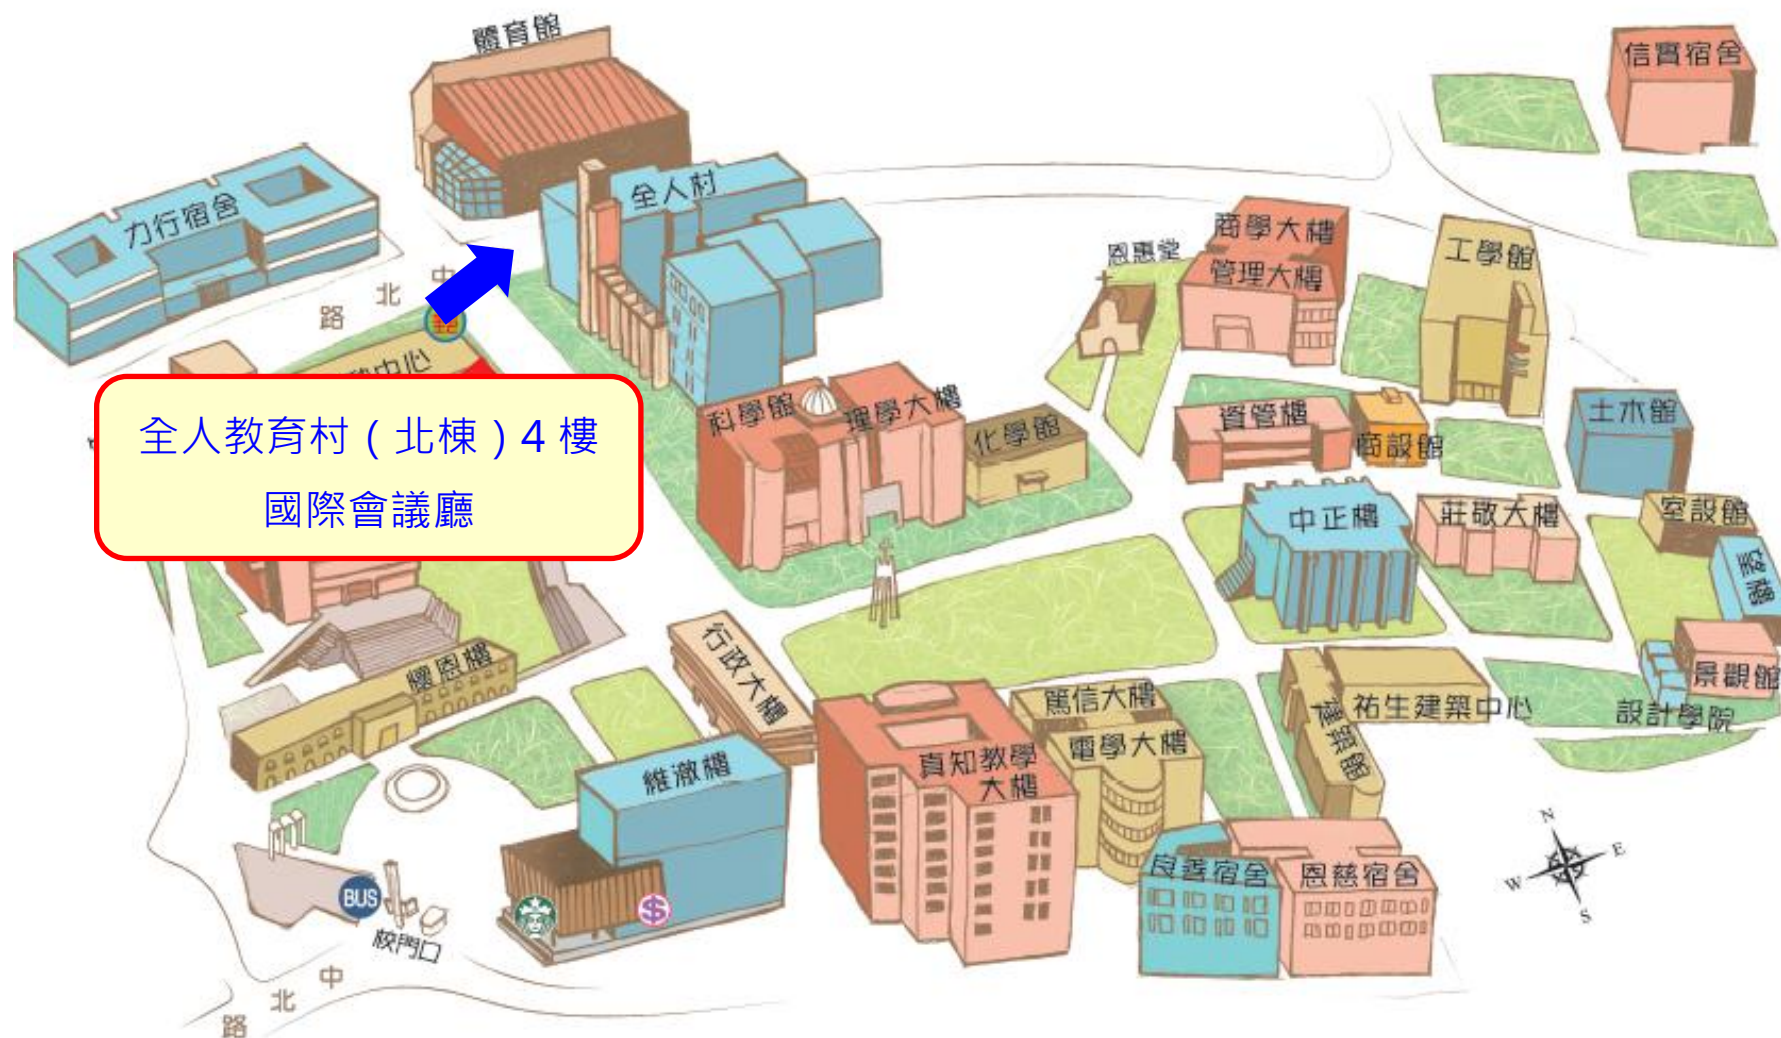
體育館

信實宿舍

力行宿舍

全人村

恩惠堂

商學大樓

管理大樓

工學館

中

北

路

全人教育村（北棟）4 樓

國際會議廳

科學館

理學大樓

化學館

資管樓

商設館

土木館

中正樓

莊敬大樓

室設館

行政大樓

懷恩樓

篤信大樓

電學大樓

祐生建築中心

建築館

景觀館

設計學院

維澈樓

真知教學大樓

良善宿舍

恩慈宿舍

BUS

校門口

$

N

E

W

S

中

北

路